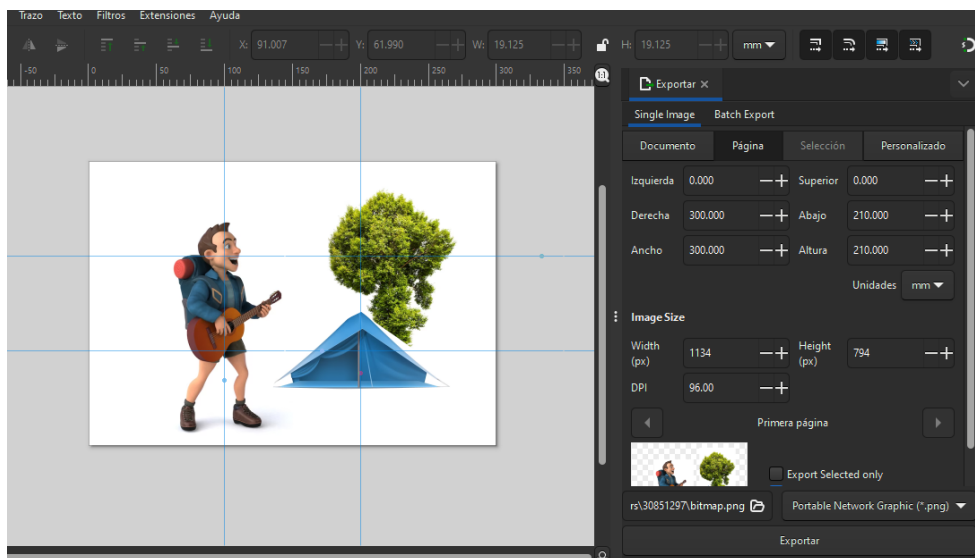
Trazo Texto Filtros Extensiones Ayuda

X: 91.007 Y: 61.990 W: 19.125 H: 19.125 mm

-50 0 50 100 150 200 250 300 350

Exportar ×

Single Image Batch Export

Documento Página Selección Personalizado

Izquierda 0.000 Superior 0.000

Derecha 300.000 Abajo 210.000

Ancho 300.000 Altura 210.000

Unidades mm

Image Size

Width (px) 1134 Height (px) 794

DPI 96.00

Primera página

Export Selected only

rs\30851297\bitmap.png Portable Network Graphic (*.png)

Exportar